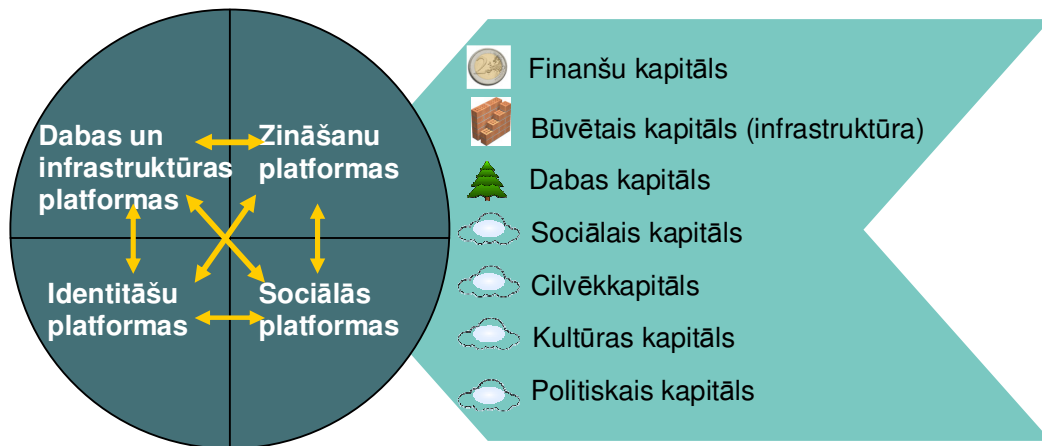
Dabas un infrastruktūras platformas

Zināšanu platformas

Identitāšu platformas

Sociālās platformas

Finanšu kapitāls

Būvētais kapitāls (infrastruktūra)

Dabas kapitāls

Sociālais kapitāls

Cilvēkkapitāls

Kultūras kapitāls

Politiskais kapitāls